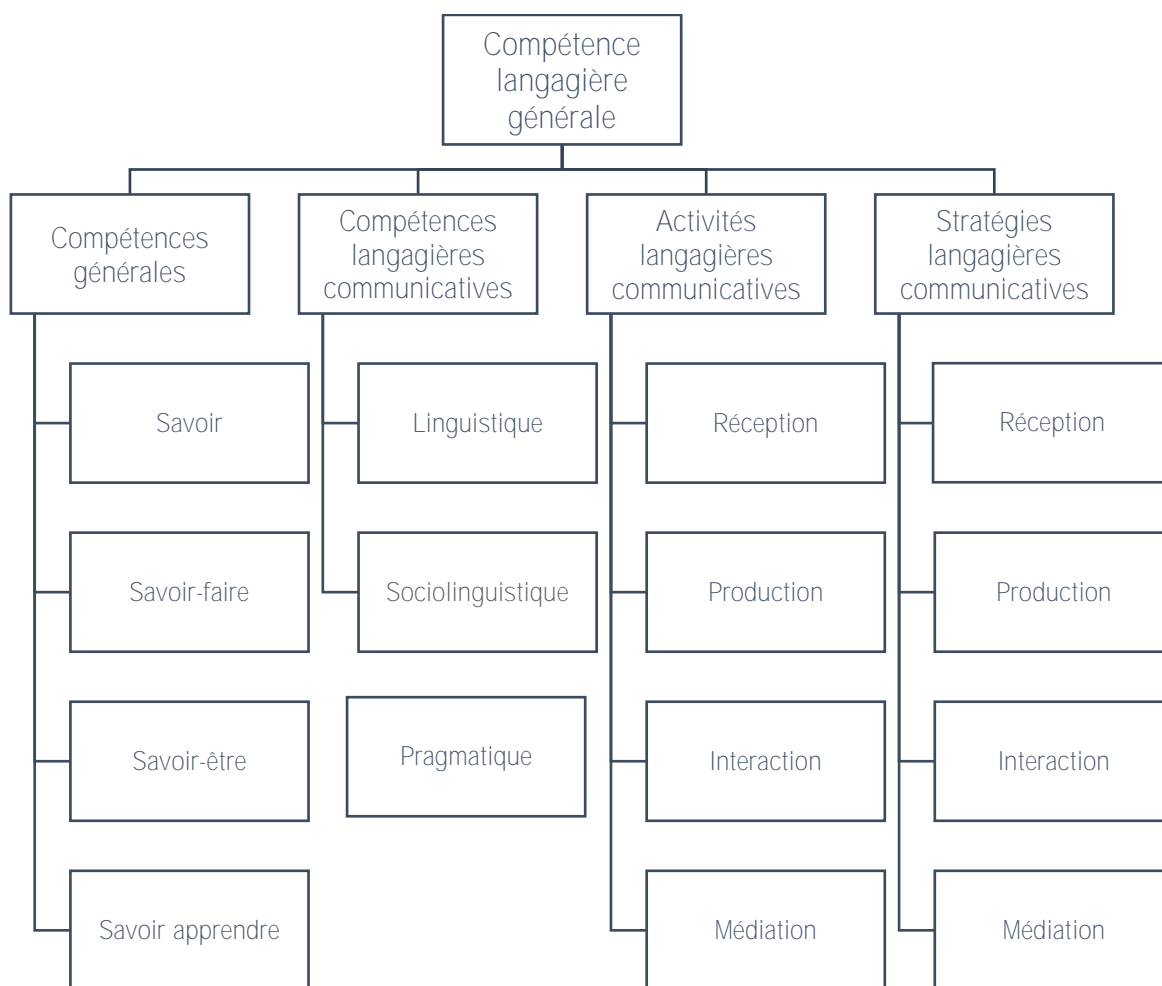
Compétence langagière générale

Compétences générales

Savoir

Savoir-faire

Savoir-être

Savoir apprendre

Compétences langagières communicatives

Linguistique

Sociolinguistique

Pragmatique

Activités langagières communicatives

Réception

Production

Interaction

Médiation

Stratégies langagières communicatives

Réception

Production

Interaction

Médiation